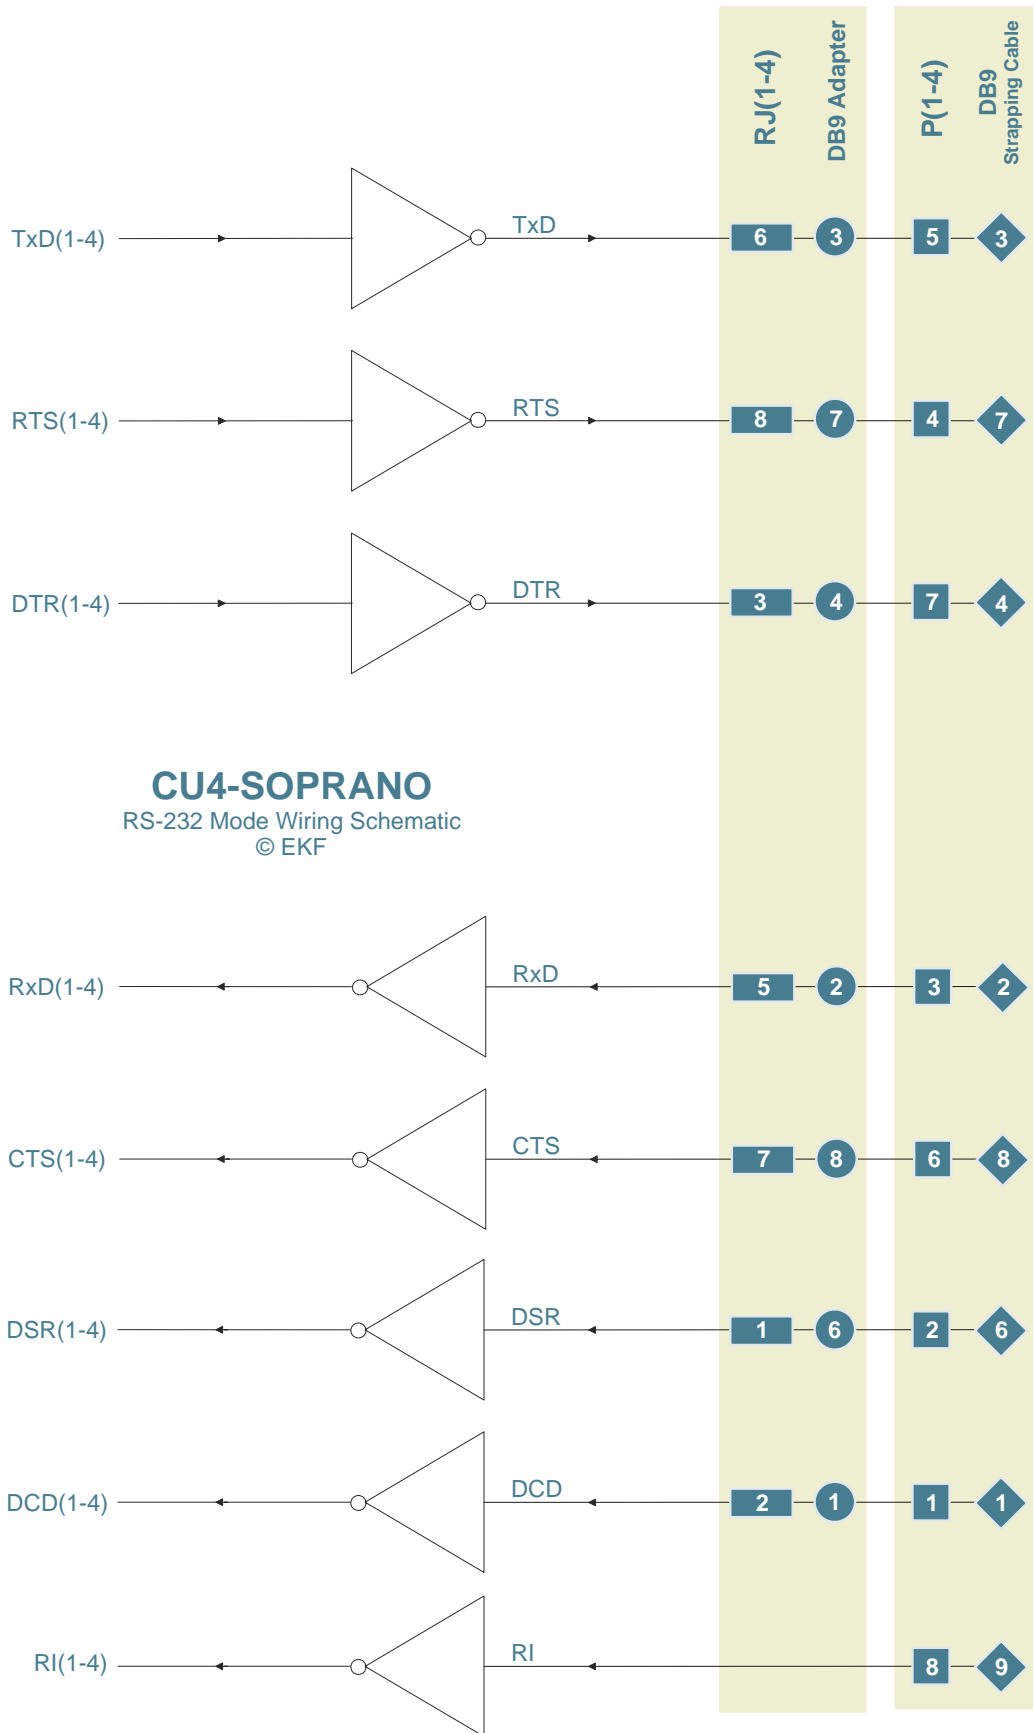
RJ(1-4)
DB9 Adapter
P(1-4)
DB9
Strapping Cable

TxD(1-4)
TxD
6 3 5 3

RTS(1-4)
RTS
8 7 4 7

DTR(1-4)
DTR
3 4 7 4

CU4-SOPRANO
RS-232 Mode Wiring Schematic
© EKF

RxD(1-4)
RxD
5 2 3 2

CTS(1-4)
CTS
7 8 6 8

DSR(1-4)
DSR
1 6 2 6

DCD(1-4)
DCD
2 1 1 1

RI(1-4)
RI
8 9